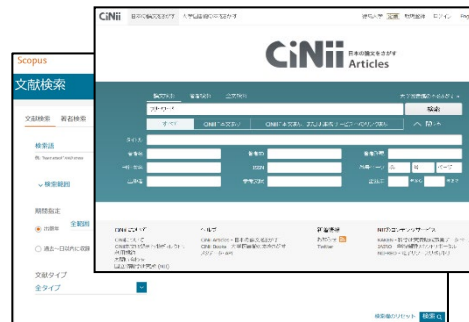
Scopus

文献検索

文献検索　著者検索

検索語

例: "heart attack" AND stress

検索範囲

期間指定

出版年　全期間

過去○日以内に追加

文献タイプ

全タイプ

検索条件のリセット　検索

CiNii　日本の論文をさがす　大学図書館の本をさがす

新規登録　英語　ログイン

CiNii 日本の論文をさがす Articles

論文検索　著者検索　全文検索

フリーワード

検索

すべて　CiNiiに本文あり　CiNiiに本文あり、または連携サービスへのリンクあり

閉じる

タイトル

著者名　著者ID　著者所属

刊行物名　ISSN　巻号ページ　巻　号　ページ

出版者　参考文献　出版年　年から　年まで

CiNiiについて　ヘルプ　新着情報　関連サービス

CiNiiについて　CiNii Articles - 日本の論文をさがす　お知らせ　KAKEN

CiNii Books　Twitter　NDL-OPAC

プライバシーポリシー

利用規約

国立情報学研究所 (NII)